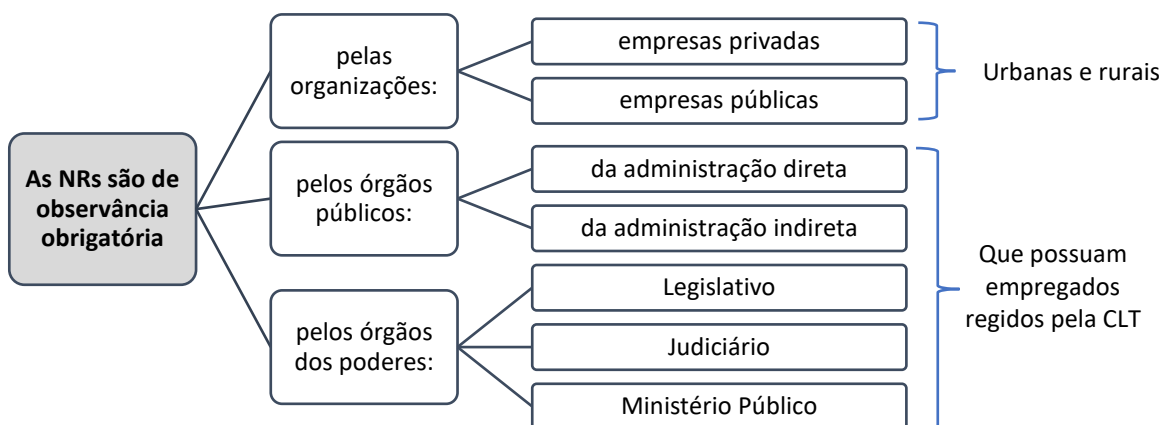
As NRs são de observância obrigatória

pelas organizações:

empresas privadas

empresas públicas

Urbanas e rurais

pelos órgãos públicos:

da administração direta

da administração indireta

pelos órgãos dos poderes:

Legislativo

Judiciário

Ministério Público

Que possuam empregados regidos pela CLT